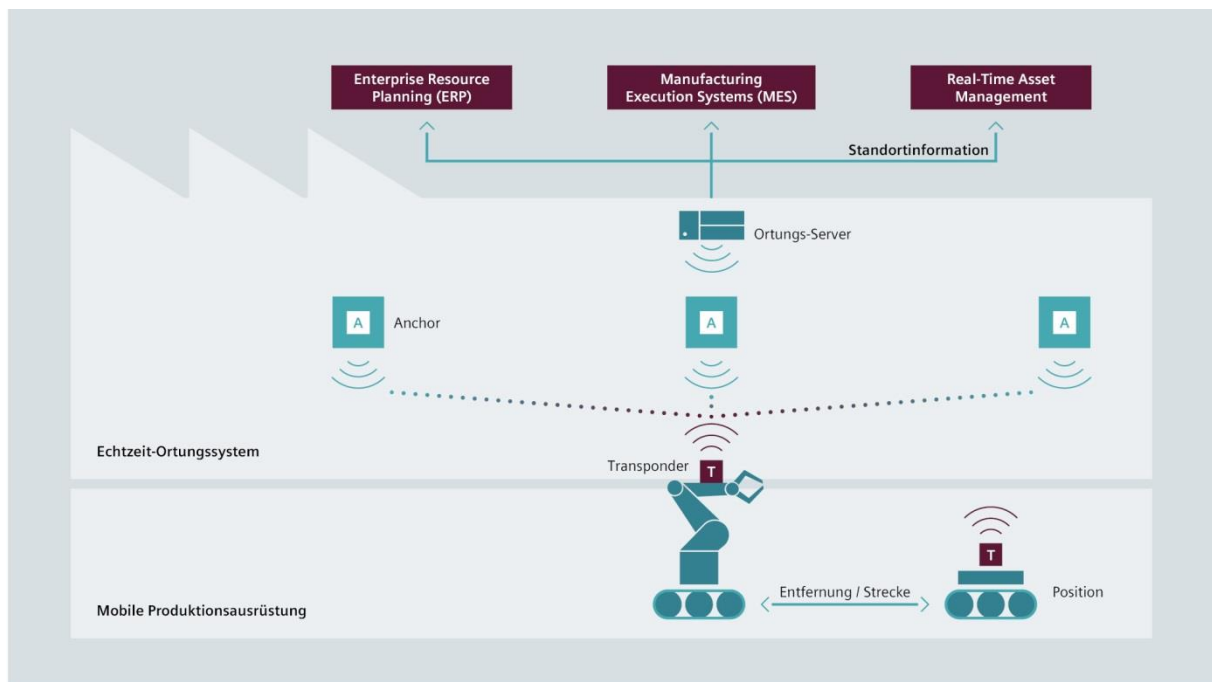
Enterprise Resource Planning (ERP)

Manufacturing Execution Systems (MES)

Real-Time Asset Management

Standortinformation

Ortungs-Server

A Anchor

A

A

Echtzeit-Ortungssystem

Transponder

T

T

Entfernung / Strecke

Position

Mobile Produktionsausrüstung